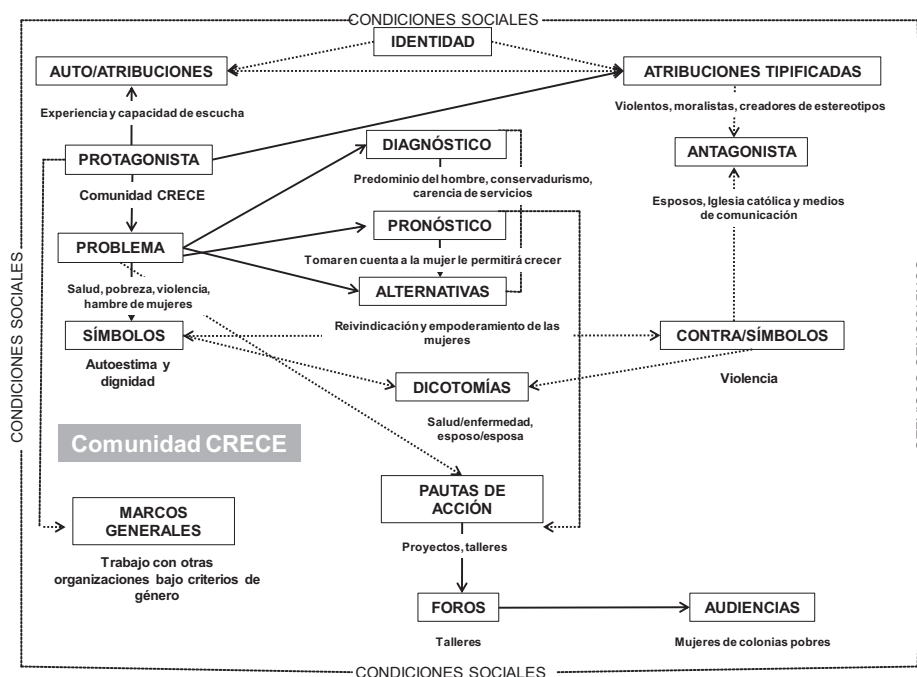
CONDICIONES SOCIALES

IDENTIDAD

AUTO/ATRIBUCIONES

ATRIBUCIONES TIPIFICADAS

Experiencia y capacidad de escucha

Violentos, moralistas, creadores de estereotipos

PROTAGONISTA

DIAGNÓSTICO

ANTAGONISTA

Comunidad CRECE

Predominio del hombre, conservadurismo, carencia de servicios

Esposos, Iglesia católica y medios de comunicación

PROBLEMA

PRONÓSTICO

Tomar en cuenta a la mujer le permitirá crecer

Salud, pobreza, violencia, hambre de mujeres

ALTERNATIVAS

SÍMBOLOS

Reivindicación y empoderamiento de las mujeres

CONTRA/SÍMBOLOS

Autoestima y dignidad

DICOTOMÍAS

Violencia

Salud/enfermedad, esposo/esposa

Comunidad CRECE

CONDICIONES SOCIALES

PAUTAS DE ACCIÓN

MARCOS GENERALES

Proyectos, talleres

Trabajo con otras organizaciones bajo criterios de género

FOROS

AUDIENCIAS

Talleres

Mujeres de colonias pobres

CONDICIONES SOCIALES